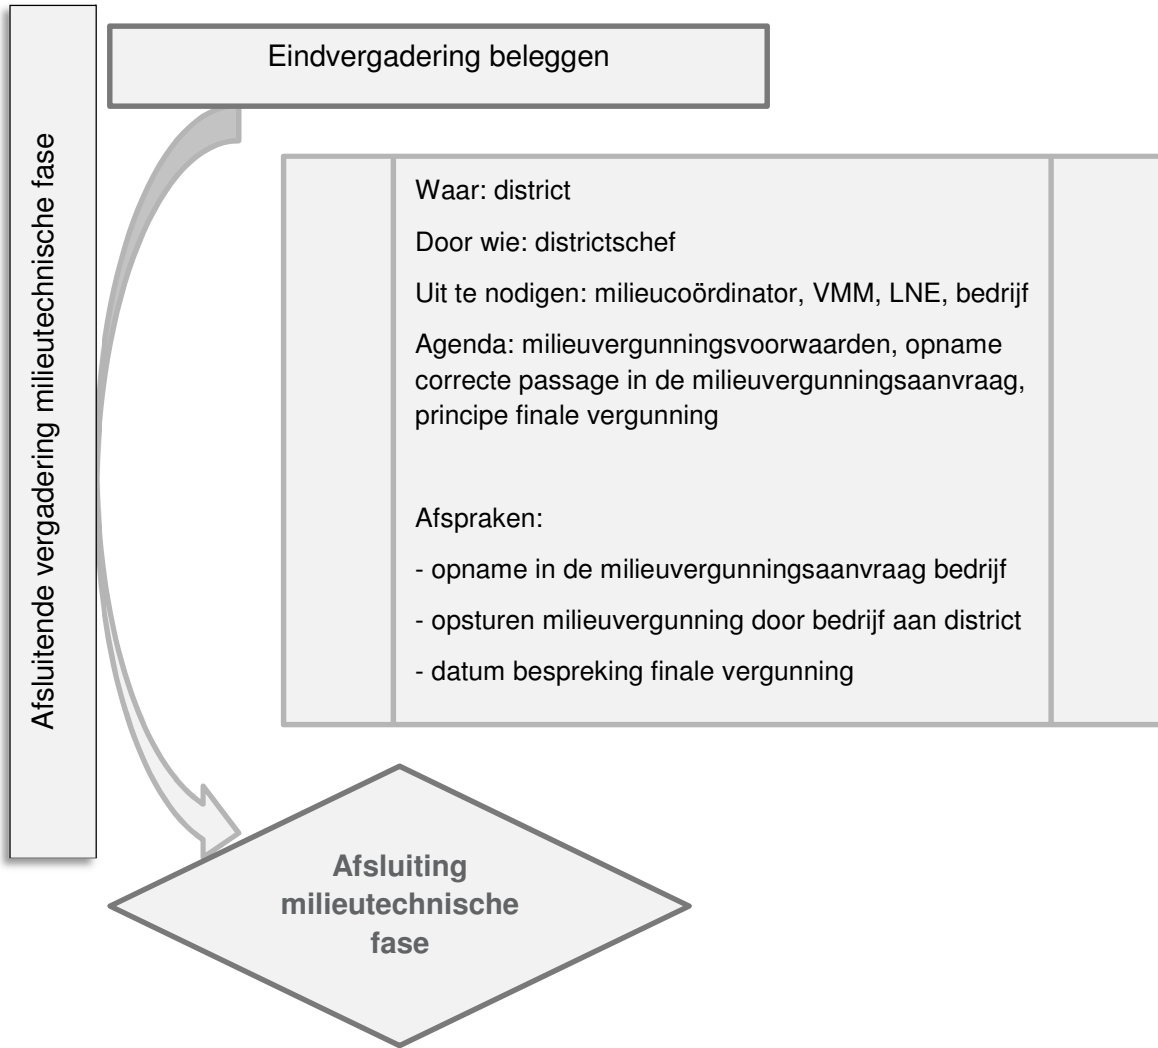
Afsluitende vergadering milieutechnische fase

Eindvergadering beleggen

Waar: district

Door wie: districtschef

Uit te nodigen: milieucoördinator, VMM, LNE, bedrijf

Agenda: milieuvergunningsvoorwaarden, opname correcte passage in de milieuvergunningsaanvraag, principe finale vergunning

Afspraken:

- opname in de milieuvergunningsaanvraag bedrijf

- opsturen milieuvergunning door bedrijf aan district

- datum bespreking finale vergunning

Afsluiting milieutechnische fase